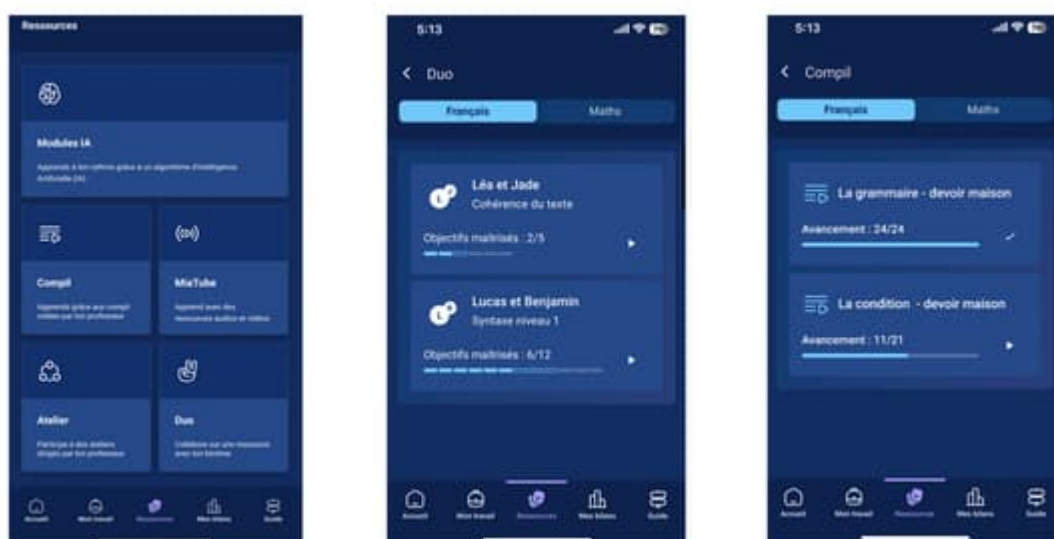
Ressources

Modules IA

Apprends à ton rythme grâce à un algorithme d'intelligence Artificielle (IA)

Compil

Apprends grâce aux compil créées par ton professeur

MiaTube

Apprend avec des ressources audios et vidéos

Atelier

Participe à des ateliers dirigés par ton professeur

Duo

Collabore sur une ressource avec ton binôme

Accueil Mon travail Ressources Mes bilans Guide

5:13

< Duo

Français Maths

Léa et Jade
Cohérence du texte
Objectifs maîtrisés : 2/5

Lucas et Benjamin
Syntaxe niveau 1
Objectifs maîtrisés : 6/12

Accueil Mon travail Ressources Mes bilans Guide

5:13

< Compil

Français Maths

La grammaire - devoir maison
Avancement : 24/24

La condition - devoir maison
Avancement : 11/21

Accueil Mon travail Ressources Mes bilans Guide